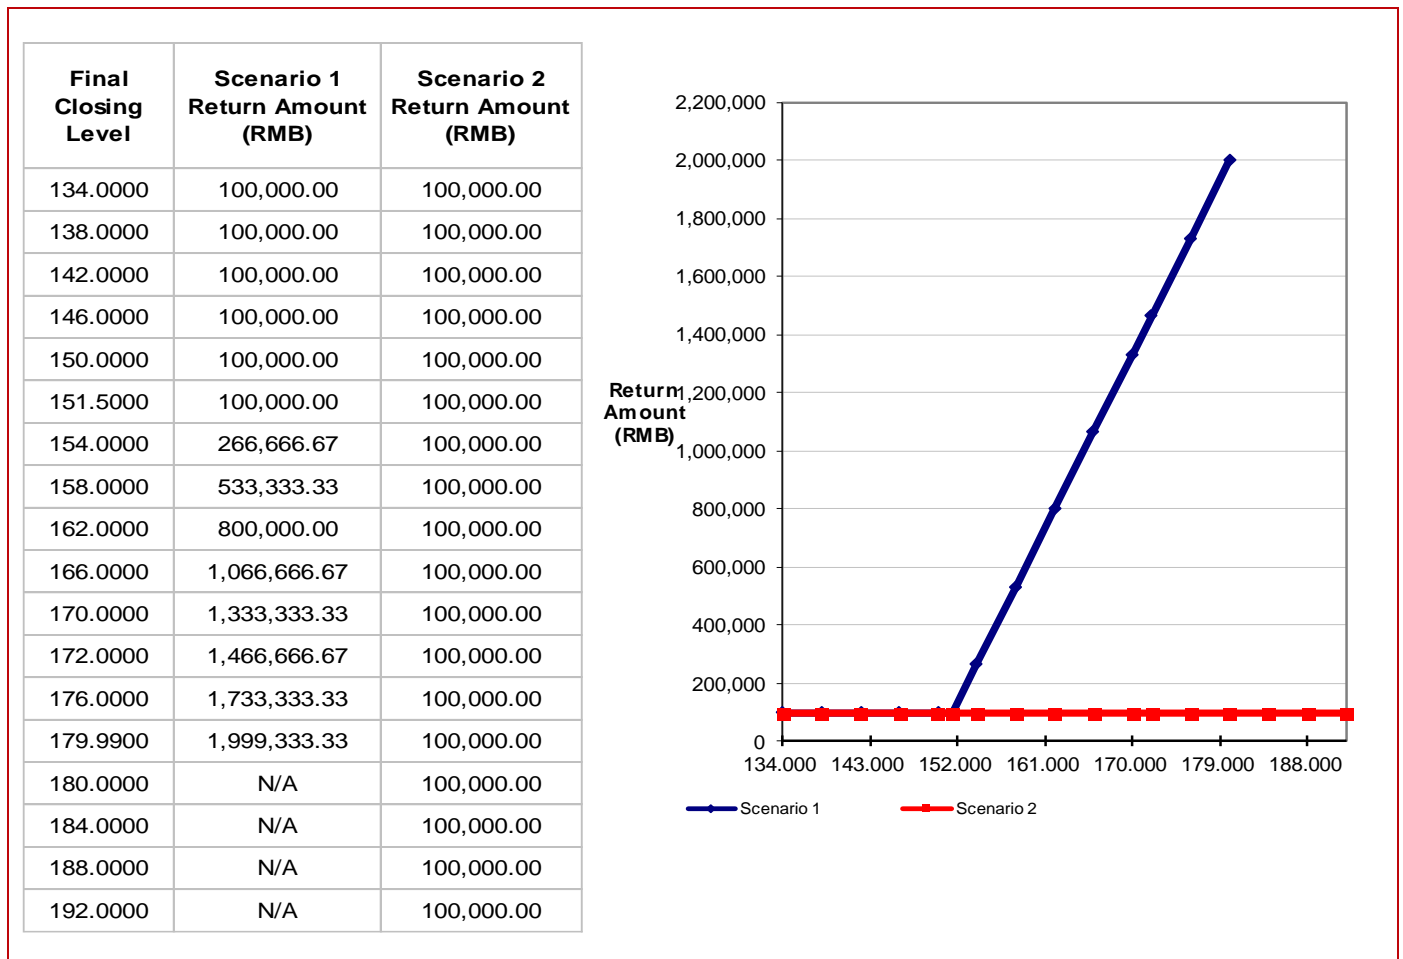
| Final Closing Level | Scenario 1 Return Amount (RMB) | Scenario 2 Return Amount (RMB) |
|---|---|---|
| 134.0000 | 100,000.00 | 100,000.00 |
| 138.0000 | 100,000.00 | 100,000.00 |
| 142.0000 | 100,000.00 | 100,000.00 |
| 146.0000 | 100,000.00 | 100,000.00 |
| 150.0000 | 100,000.00 | 100,000.00 |
| 151.5000 | 100,000.00 | 100,000.00 |
| 154.0000 | 266,666.67 | 100,000.00 |
| 158.0000 | 533,333.33 | 100,000.00 |
| 162.0000 | 800,000.00 | 100,000.00 |
| 166.0000 | 1,066,666.67 | 100,000.00 |
| 170.0000 | 1,333,333.33 | 100,000.00 |
| 172.0000 | 1,466,666.67 | 100,000.00 |
| 176.0000 | 1,733,333.33 | 100,000.00 |
| 179.9900 | 1,999,333.33 | 100,000.00 |
| 180.0000 | N/A | 100,000.00 |
| 184.0000 | N/A | 100,000.00 |
| 188.0000 | N/A | 100,000.00 |
| 192.0000 | N/A | 100,000.00 |

2,200,000
2,000,000
1,800,000
1,600,000
1,400,000
1,200,000
1,000,000
800,000
600,000
400,000
200,000
0

Return Amount (RMB)

134.000 143.000 152.000 161.000 170.000 179.000 188.000

Scenario 1
Scenario 2